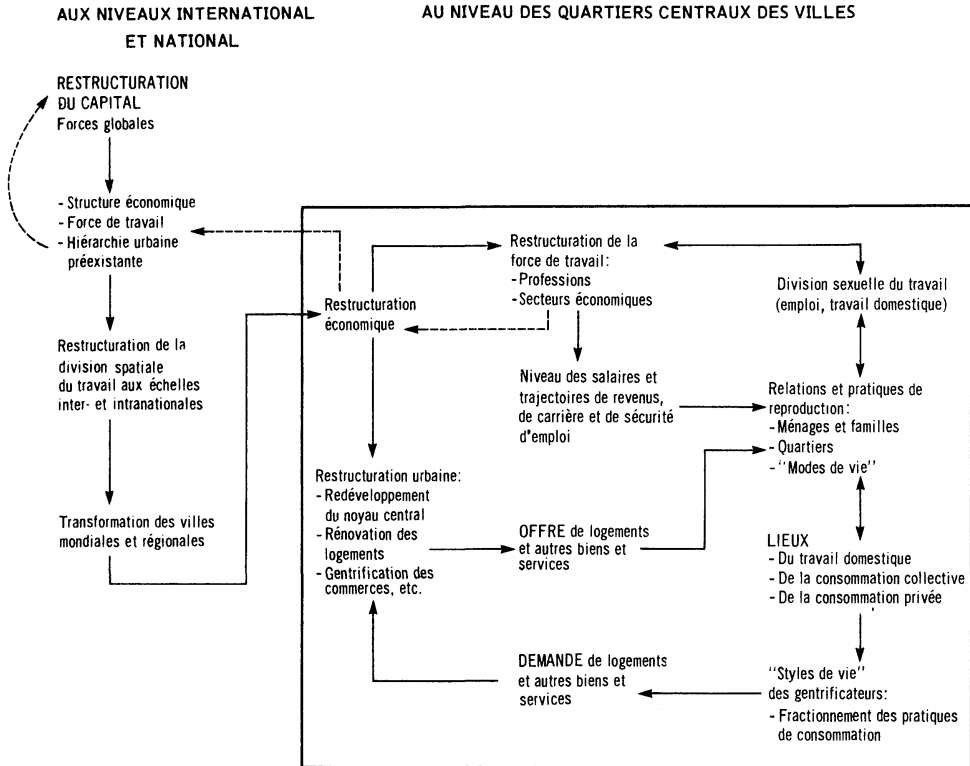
AUX NIVEAUX INTERNATIONAL ET NATIONAL

AU NIVEAU DES QUARTIERS CENTRAUX DES VILLES

RESTRUCTURATION DU CAPITAL
Forces globales

- Structure économique
- Force de travail
- Hiérarchie urbaine préexistante

Restructuration de la division spatiale du travail aux échelles inter- et intranationales

Transformation des villes mondiales et régionales

Restructuration économique

Restructuration de la force de travail:
- Professions
- Secteurs économiques

Division sexuelle du travail (emploi, travail domestique)

Niveau des salaires et trajectoires de revenus, de carrière et de sécurité d'emploi

Relations et pratiques de reproduction:
- Ménages et familles
- Quartiers
- "Modes de vie"

Restructuration urbaine:
- Redéveloppement du noyau central
- Rénovation des logements
- Gentrification des commerces, etc.

OFFRE de logements et autres biens et services

LIEUX
- Du travail domestique
- De la consommation collective
- De la consommation privée

DEMANDE de logements et autres biens et services

"Styles de vie" des gentrificateurs:
- Fractionnement des pratiques de consommation